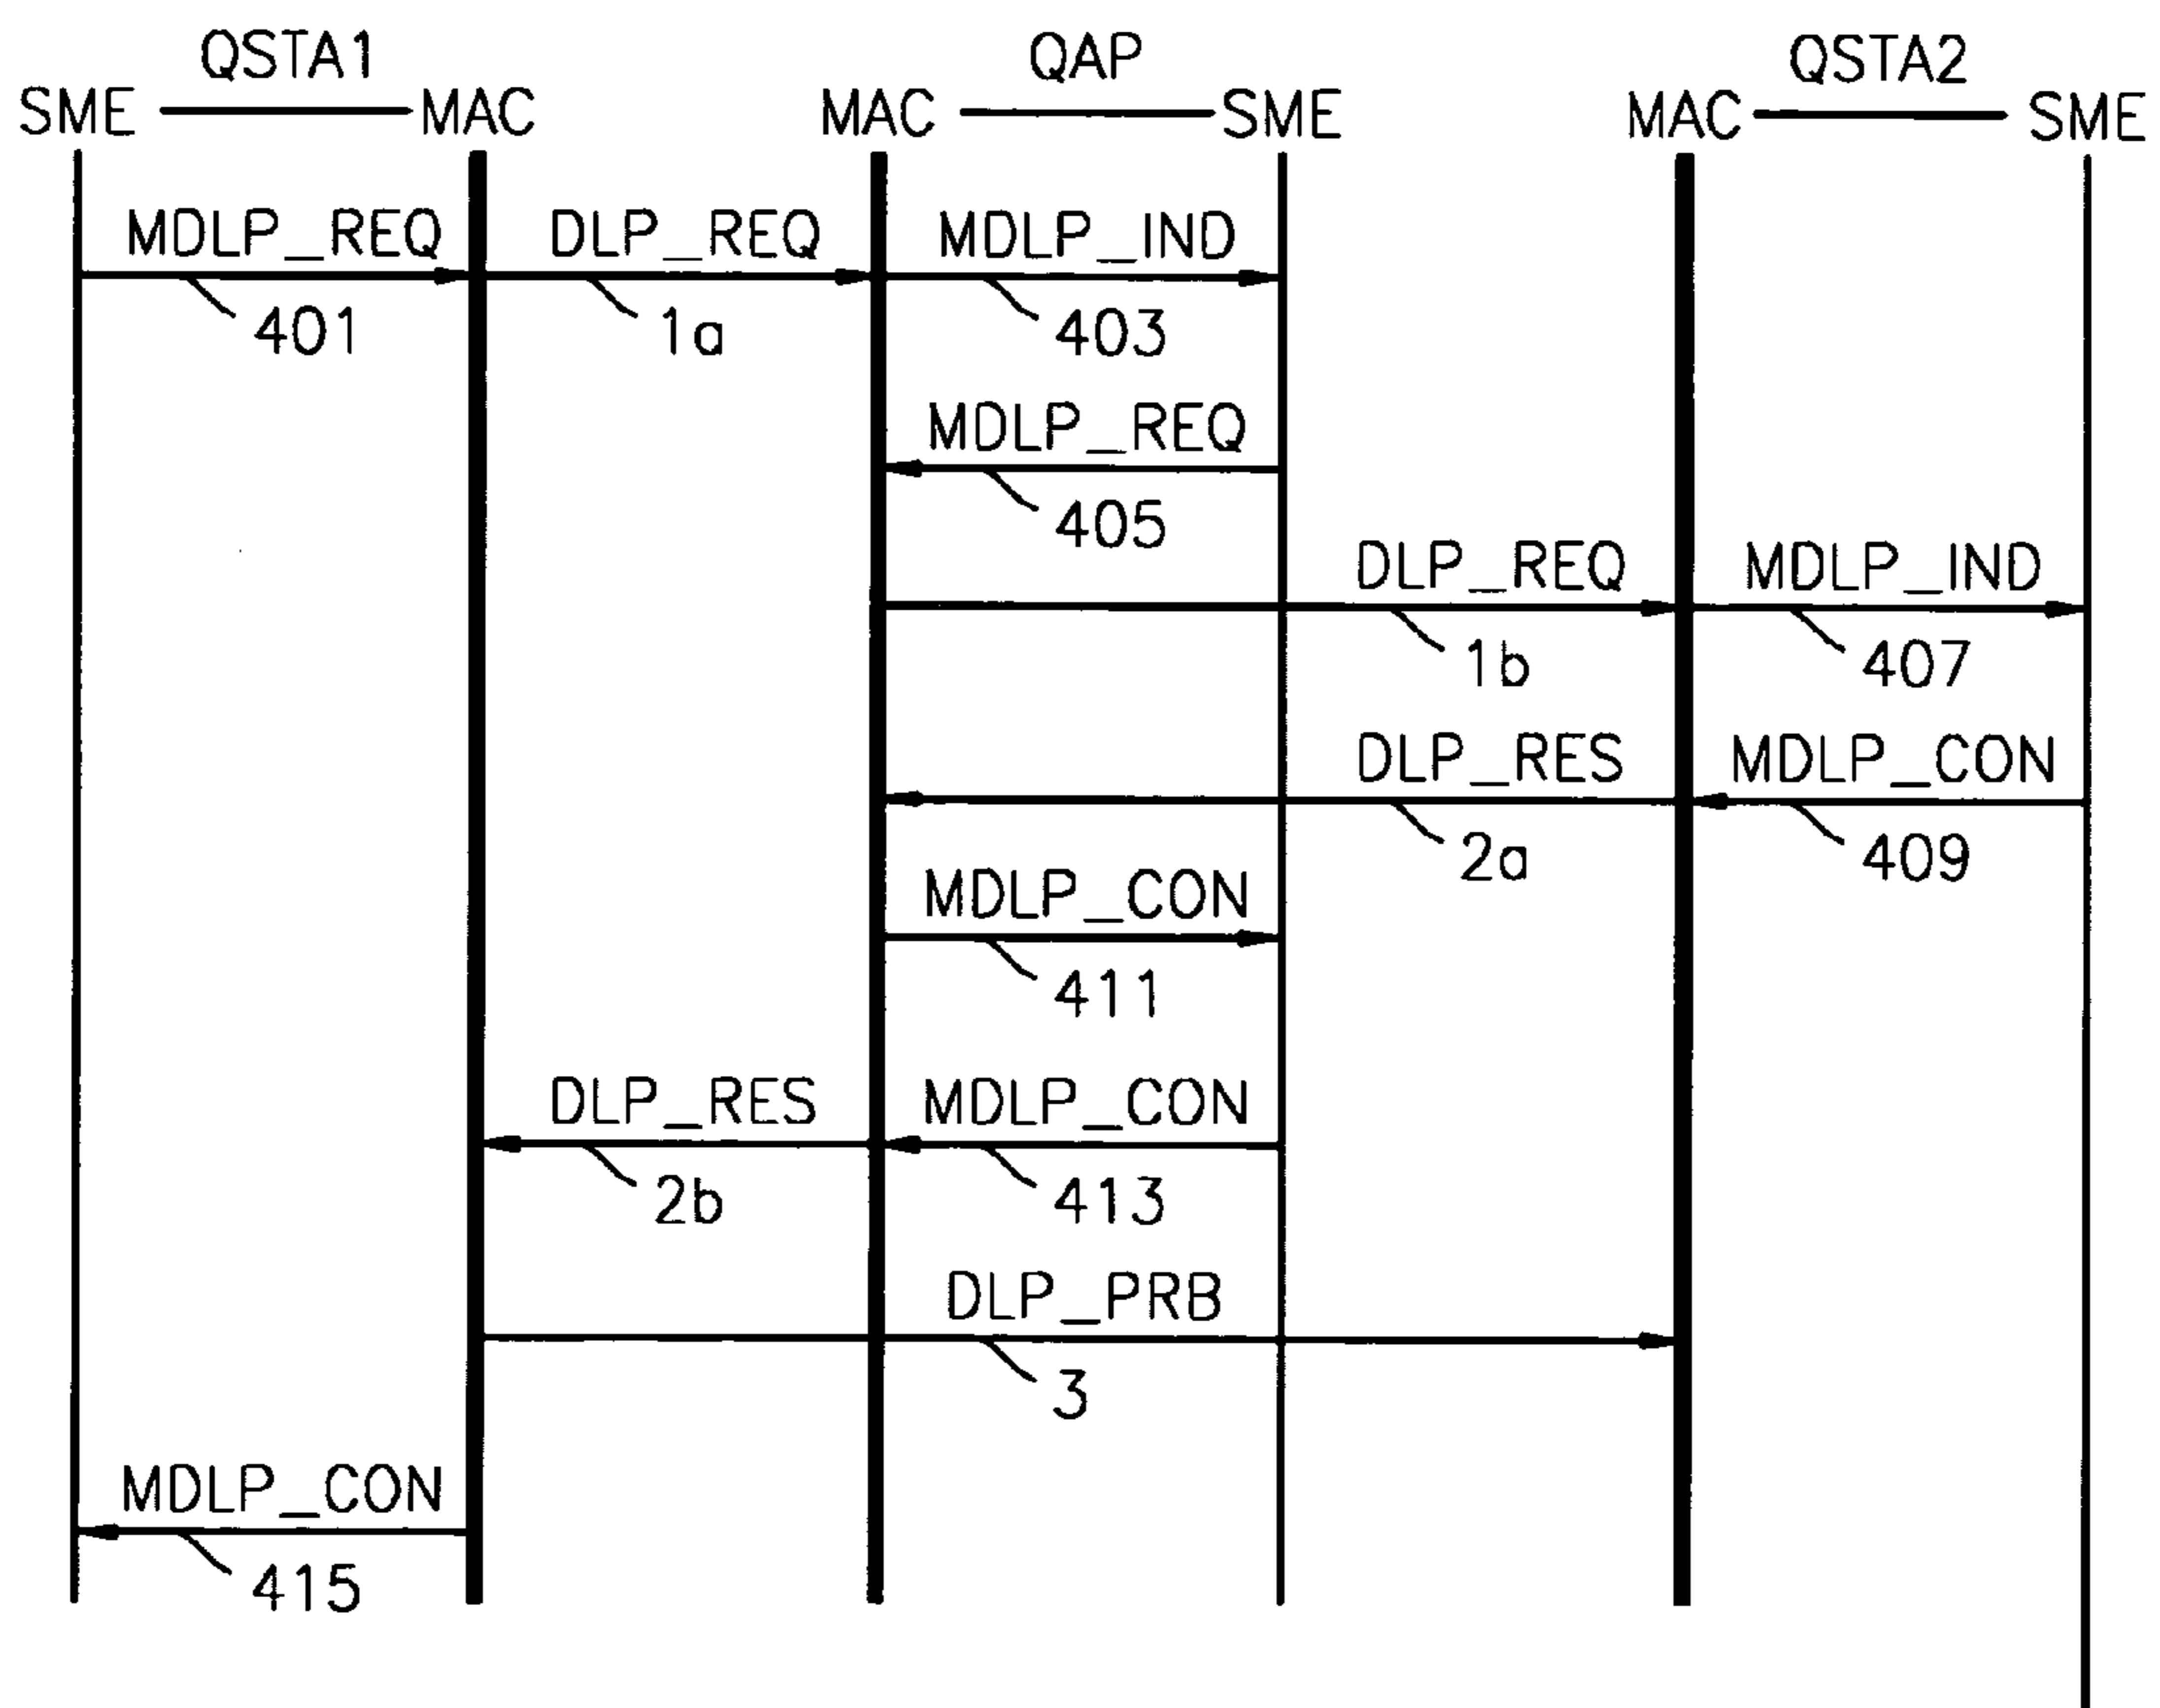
QSTA1
SME MAC

QAP
MAC SME

QSTA2
MAC SME

MDLP_REQ
401

DLP_REQ
1a

MDLP_IND
403

MDLP_REQ
405

DLP_REQ
1b

MDLP_IND
407

DLP_RES
2a

MDLP_CON
409

MDLP_CON
411

DLP_RES
2b

MDLP_CON
413

DLP_PRB
3

MDLP_CON
415